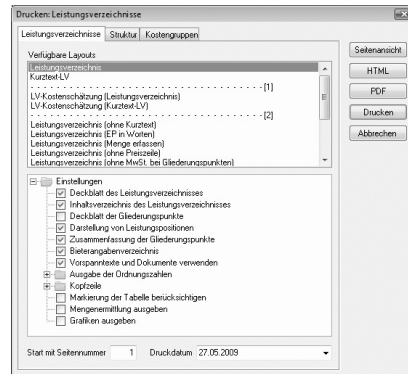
Drucken: Leistungsverzeichnisse

Leistungsverzeichnis | Struktur | Kostengruppen

Verfügbare Layouts
Leistungsverzeichnis
Kurztext-LV
- - - - - - - - - - - - - - - - - - - - - - - - - - - - - [1]
LV-Kostenschätzung (Leistungsverzeichnis)
LV-Kostenschätzung (Kurztext-LV)
- - - - - - - - - - - - - - - - - - - - - - - - - - - - - [2]
Leistungsverzeichnis (ohne Kurztext)
Leistungsverzeichnis (EP in Worten)
Leistungsverzeichnis (Menge erfassen)
Leistungsverzeichnis (ohne Preiszeile)
Leistungsverzeichnis (ohne MwSt. bei Gliederungspunkten)

Einstellungen
Deckblatt des Leistungsverzeichnisses
Inhaltsverzeichnis des Leistungsverzeichnisses
Deckblatt der Gliederungspunkte
Darstellung von Leistungspositionen
Zusammenfassung der Gliederungspunkte
Bieterangabenverzeichnis
Vorspanntexte und Dokumente verwenden
Ausgabe der Ordnungszahlen
Kopfzeile
Markierung der Tabelle berücksichtigen
Mengenermittlung ausgeben
Grafiken ausgeben

Start mit Seitennummer 1 Druckdatum 27.05.2009

Seitenansicht
HTML
PDF
Drucken
Abbrechen